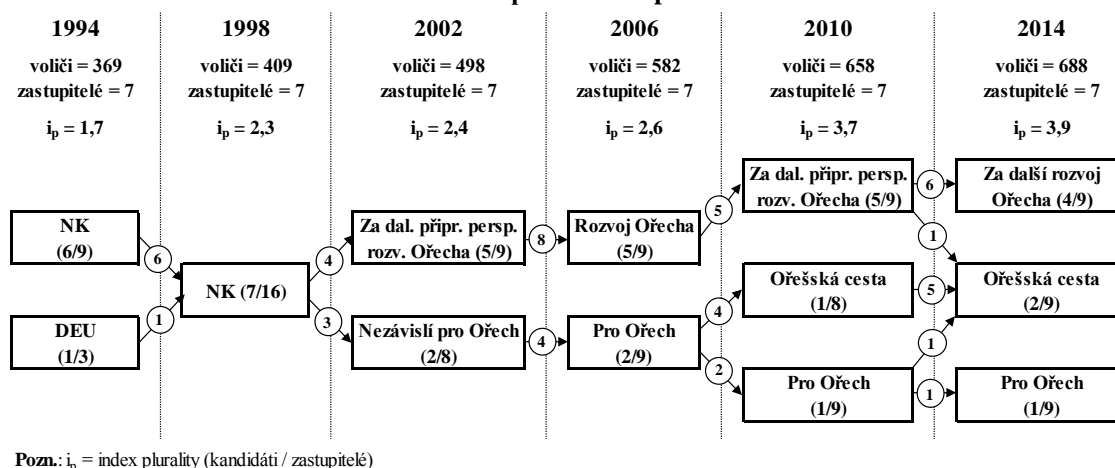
1994

voliči = 369
zastupitelé = 7

$i_p = 1,7$

1998

voliči = 409
zastupitelé = 7

$i_p = 2,3$

2002

voliči = 498
zastupitelé = 7

$i_p = 2,4$

2006

voliči = 582
zastupitelé = 7

$i_p = 2,6$

2010

voliči = 658
zastupitelé = 7

$i_p = 3,7$

2014

voliči = 688
zastupitelé = 7

$i_p = 3,9$

NK (6/9)

6

DEU (1/3)

1

NK (7/16)

4

3

Za dal. přípr. persp. rozv. Ořecha (5/9)

Nezávislí pro Ořech (2/8)

8

4

Rozvoj Ořecha (5/9)

Pro Ořech (2/9)

5

4

2

Za dal. přípr. persp. rozv. Ořecha (5/9)

Ořešská cesta (1/8)

Pro Ořech (1/9)

6

1

5

1

1

Za další rozvoj Ořecha (4/9)

Ořešská cesta (2/9)

Pro Ořech (1/9)

**Pozn.**: $i_p$ = index plurality (kandidáti / zastupitelé)